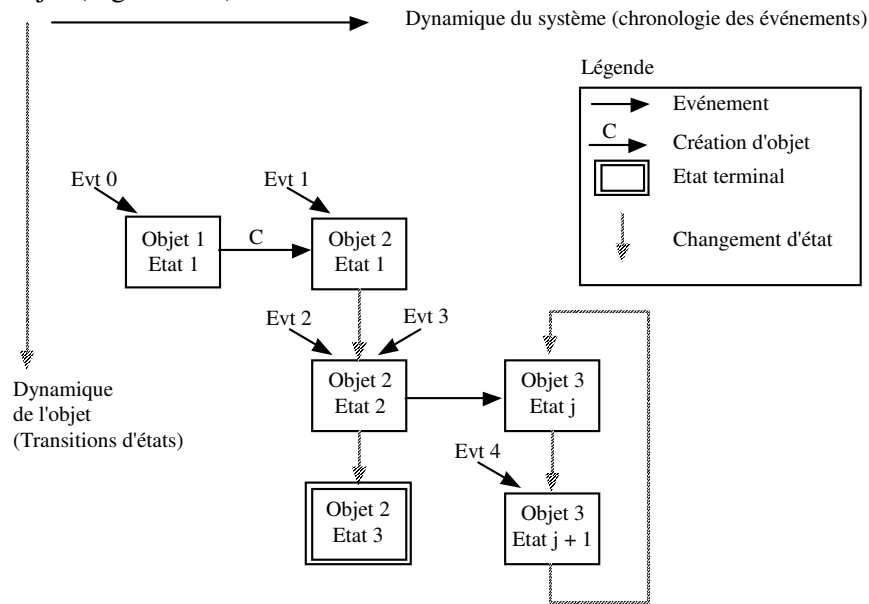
Dynamique du système (chronologie des événements)

Légende

Evénement

C Création d'objet

Etat terminal

Changement d'état

Evt 0

Evt 1

Objet 1
Etat 1

C

Objet 2
Etat 1

Evt 2

Evt 3

Objet 2
Etat 2

Objet 3
Etat j

Evt 4

Objet 2
Etat 3

Objet 3
Etat j + 1

Dynamique
de l'objet
(Transitions d'états)